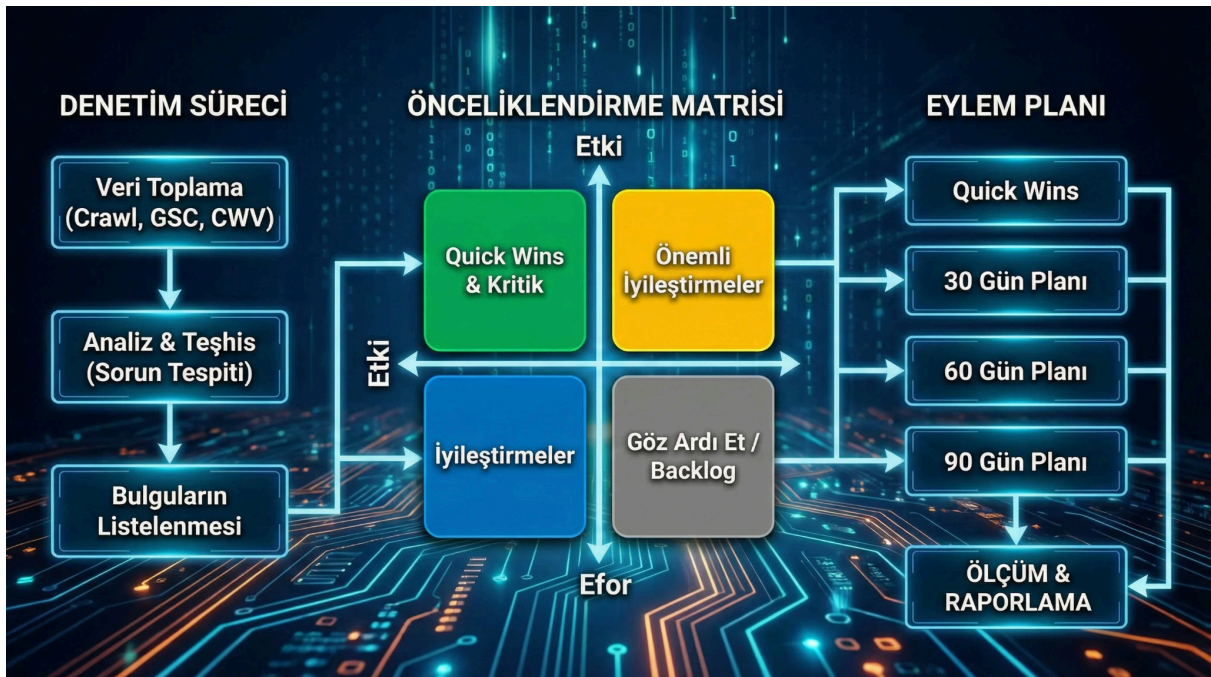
DENETİM SÜRECİ

Veri Toplama (Crawl, GSC, CWV)

Analiz & Teşhis (Sorun Tespiti)

Bulguların Listelenmesi

ÖNCELİKLENDİRME MATRİSİ

Etki

Quick Wins & Kritik

Önemli İyileştirmeler

Etki

İyileştirmeler

Göz Ardı Et / Backlog

Efor

EYLEM PLANI

Quick Wins

30 Gün Planı

60 Gün Planı

90 Gün Planı

ÖLÇÜM & RAPORLAMA